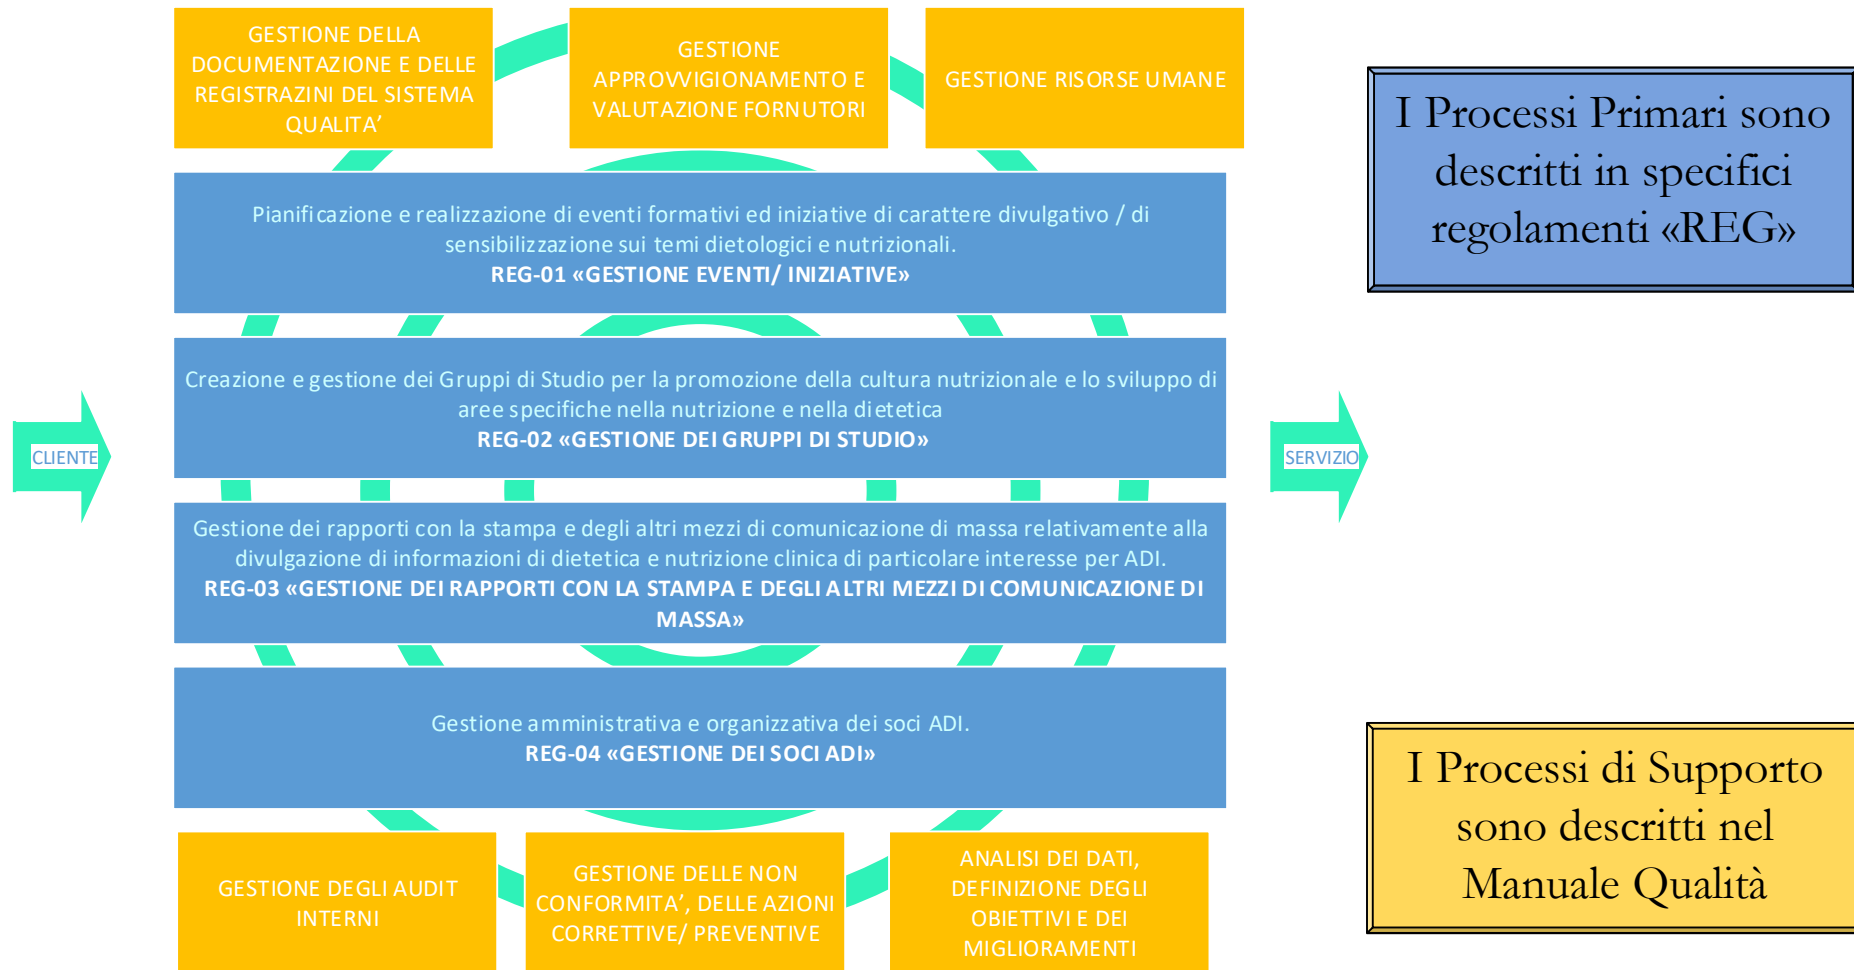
GESTIONE DELLA DOCUMENTAZIONE E DELLE REGISTRAZINI DEL SISTEMA QUALITA'

GESTIONE APPROVVIGIONAMENTO E VALUTAZIONE FORNUTORI

GESTIONE RISORSE UMANE

I Processi Primari sono descritti in specifici regolamenti «REG»

Pianificazione e realizzazione di eventi formativi ed iniziative di carattere divulgativo / di sensibilizzazione sui temi dietologici e nutrizionali.
REG-01 «GESTIONE EVENTI/ INIZIATIVE»

CLIENTE

Creazione e gestione dei Gruppi di Studio per la promozione della cultura nutrizionale e lo sviluppo di aree specifiche nella nutrizione e nella dietetica
REG-02 «GESTIONE DEI GRUPPI DI STUDIO»

SERVIZIO

Gestione dei rapporti con la stampa e degli altri mezzi di comunicazione di massa relativamente alla divulgazione di informazioni di dietetica e nutrizione clinica di particolare interesse per ADI.
REG-03 «GESTIONE DEI RAPPORTI CON LA STAMPA E DEGLI ALTRI MEZZI DI COMUNICAZIONE DI MASSA»

Gestione amministrativa e organizzativa dei soci ADI.
REG-04 «GESTIONE DEI SOCI ADI»

I Processi di Supporto sono descritti nel Manuale Qualità

GESTIONE DEGLI AUDIT INTERNI

GESTIONE DELLE NON CONFORMITA', DELLE AZIONI CORRETTIVE/ PREVENTIVE

ANALISI DEI DATI, DEFINIZIONE DEGLI OBIETTIVI E DEI MIGLIORAMENTI